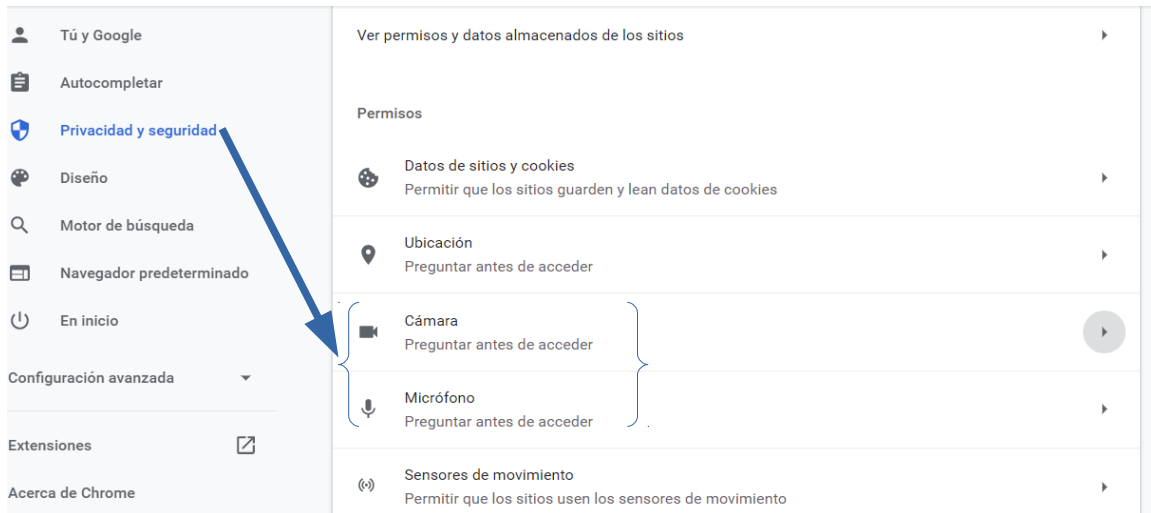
Tú y Google

Autocompletar

Privacidad y seguridad

Diseño

Motor de búsqueda

Navegador predeterminado

En inicio

Configuración avanzada

Extensiones

Acerca de Chrome

Ver permisos y datos almacenados de los sitios

Permisos

Datos de sitios y cookies
Permitir que los sitios guarden y lean datos de cookies

Ubicación
Preguntar antes de acceder

Cámara
Preguntar antes de acceder

Micrófono
Preguntar antes de acceder

Sensores de movimiento
Permitir que los sitios usen los sensores de movimiento